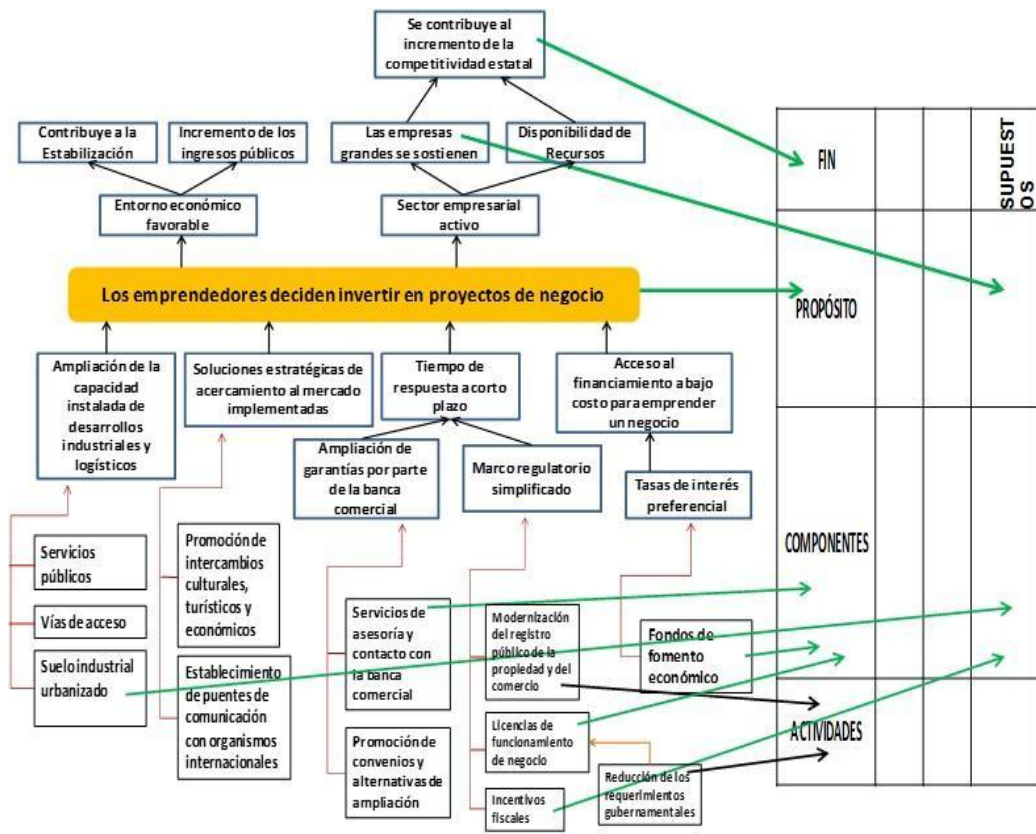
Se contribuye al incremento de la competitividad estatal

Contribuye a la Estabilización

Incremento de los ingresos públicos

Las empresas grandes se sostienen

Disponibilidad de Recursos

Entorno económico favorable

Sector empresarial activo

Los emprendedores deciden invertir en proyectos de negocio

Ampliación de la capacidad instalada de desarrollos industriales y logísticos

Soluciones estratégicas de acercamiento al mercado implementadas

Tiempo de respuesta a corto plazo

Acceso al financiamiento a bajo costo para emprender un negocio

Ampliación de garantías por parte de la banca comercial

Marco regulatorio simplificado

Tasas de interés preferencial

Servicios públicos

Vías de acceso

Suelo industrial urbanizado

Promoción de intercambios culturales, turísticos y económicos

Establecimiento de puentes de comunicación con organismos internacionales

Servicios de asesoría y contacto con la banca comercial

Promoción de convenios y alternativas de ampliación

Modernización del registro público de la propiedad y del comercio

Licencias de funcionamiento de negocio

Incentivos fiscales

Reducción de los requerimientos gubernamentales

Fondos de fomento económico

| FIN | | | SUPUESTOS |
|---|---|---|---|
| PROPÓSITO | | | |
| COMPONENTES | | | |
| ACTIVIDADES | | | |